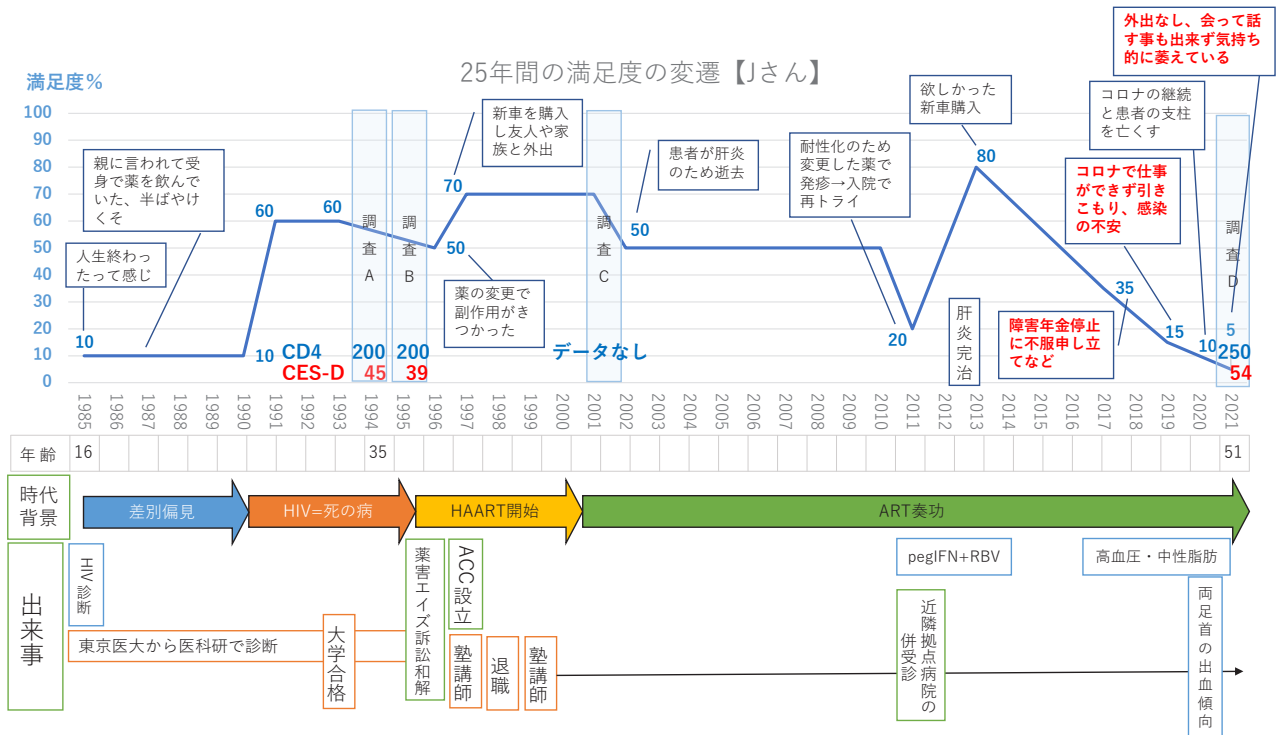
25年間の満足度の変遷【Jさん】

満足度％

100
90
80
70
60
50
40
30
20
10
0

人生終わったって感じ

親に言われて受身で薬を飲んでいた、半ばやけくそ

10
10
60
60

調査A

調査B

50

薬の変更で副作用がきつかった

70

新車を購入し友人や家族と外出

調査C

50

患者が肝炎のため逝去

耐性化のため変更した薬で発疹→入院で再トライ

20

肝炎完治

欲しかった新車購入

80

障害年金停止に不服申し立てなど

35

コロナで仕事ができず引きこもり、感染の不安

15

コロナの継続と患者の支柱を亡くす

10

外出なし、会って話す事も出来ず気持ち的に萎えている

調査D

5

CD4 200 200 データなし 250
CES-D 45 39 54

1985 1986 1987 1988 1989 1990 1991 1992 1993 1994 1995 1996 1997 1998 1999 2000 2001 2002 2003 2004 2005 2006 2007 2008 2009 2010 2011 2012 2013 2014 2015 2016 2017 2018 2019 2020 2021

年齢 16 35 51

時代背景

差別偏見

HIV=死の病

HAART開始

ART奏功

出来事

HIV診断

東京医大から医科研で診断

大学合格

薬害エイズ訴訟和解

ACC設立

塾講師

退職

塾講師

pegIFN+RBV

近隣拠点病院の併受診

高血圧・中性脂肪

両足首の出血傾向